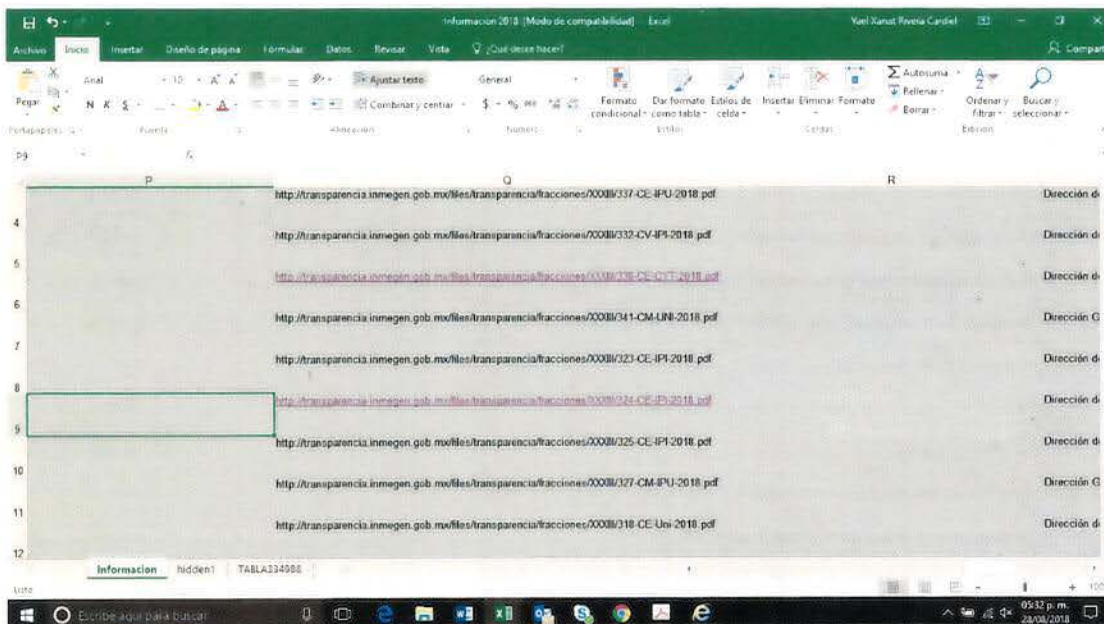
Informacion 2018 [Modo de compatibilidad] - Excel

Yael Xanat Rivera Cardiel

Archivo Inicio Insertar Diseño de página Fórmulas Datos Revisar Vista ¿Qué desea hacer?

Compartir

Pegar

Arial

10

N K S

Ajustar texto

Combinar y centrar

General

$ - % 000

Formato condicional

Dar formato como tabla

Estilos de celda

Insertar Eliminar Formato

Autosuma

Rellenar

Borrar

Ordenar y filtrar

Buscar y seleccionar

Portapapeles Fuente Alineación Número Estilos Celdas Edición

P9

P Q R

http://transparencia.inmegen.gob.mx/files/transparencia/fracciones/XXXIII/337-CE-IPU-2018.pdf Dirección d

4 http://transparencia.inmegen.gob.mx/files/transparencia/fracciones/XXXIII/332-CV-IPI-2018.pdf Dirección d

5 http://transparencia.inmegen.gob.mx/files/transparencia/fracciones/XXXIII/338-CE-CYT-2018.pdf Dirección d

6 http://transparencia.inmegen.gob.mx/files/transparencia/fracciones/XXXIII/341-CM-UNI-2018.pdf Dirección G

7 http://transparencia.inmegen.gob.mx/files/transparencia/fracciones/XXXIII/323-CE-IPI-2018.pdf Dirección d

8 http://transparencia.inmegen.gob.mx/files/transparencia/fracciones/XXXIII/324-CE-IPI-2018.pdf Dirección d

9 http://transparencia.inmegen.gob.mx/files/transparencia/fracciones/XXXIII/325-CE-IPI-2018.pdf Dirección d

10 http://transparencia.inmegen.gob.mx/files/transparencia/fracciones/XXXIII/327-CM-IPU-2018.pdf Dirección G

11 http://transparencia.inmegen.gob.mx/files/transparencia/fracciones/XXXIII/318-CE-Uni-2018.pdf Dirección d

12

Informacion hidden1 TABLA334988

Listo

Escribe aquí para buscar

05:32 p. m.
28/08/2018